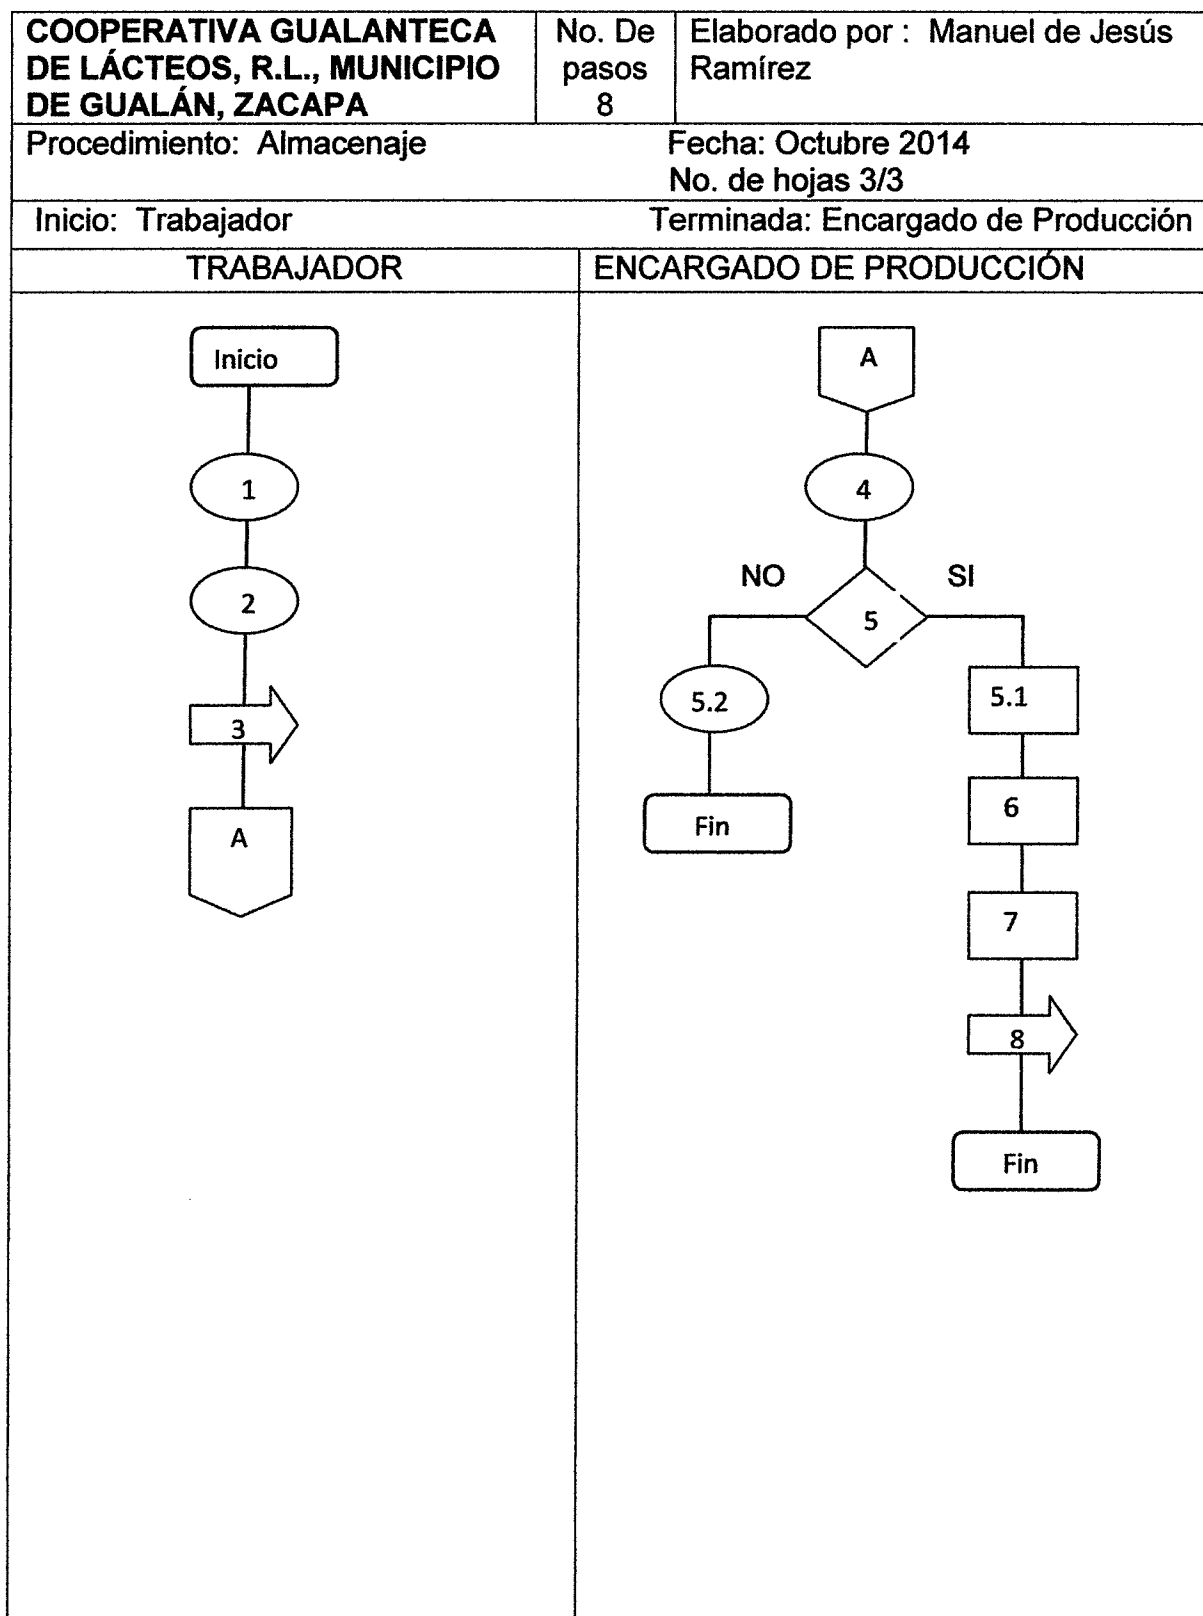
| COOPERATIVA GUALANTECA DE LÁCTEOS, R.L., MUNICIPIO DE GUALÁN, ZACAPA | No. De pasos 8 | Elaborado por : Manuel de Jesús Ramírez |
|---|---|---|
| Procedimiento: Almacenaje | | Fecha: Octubre 2014 No. de hojas 3/3 |
| Inicio: Trabajador | | Terminada: Encargado de Producción |
| TRABAJADOR | | ENCARGADO DE PRODUCCIÓN |

Inicio
1
2
3
A

A
4
NO
SI
5
5.2
Fin
5.1
6
7
8
Fin